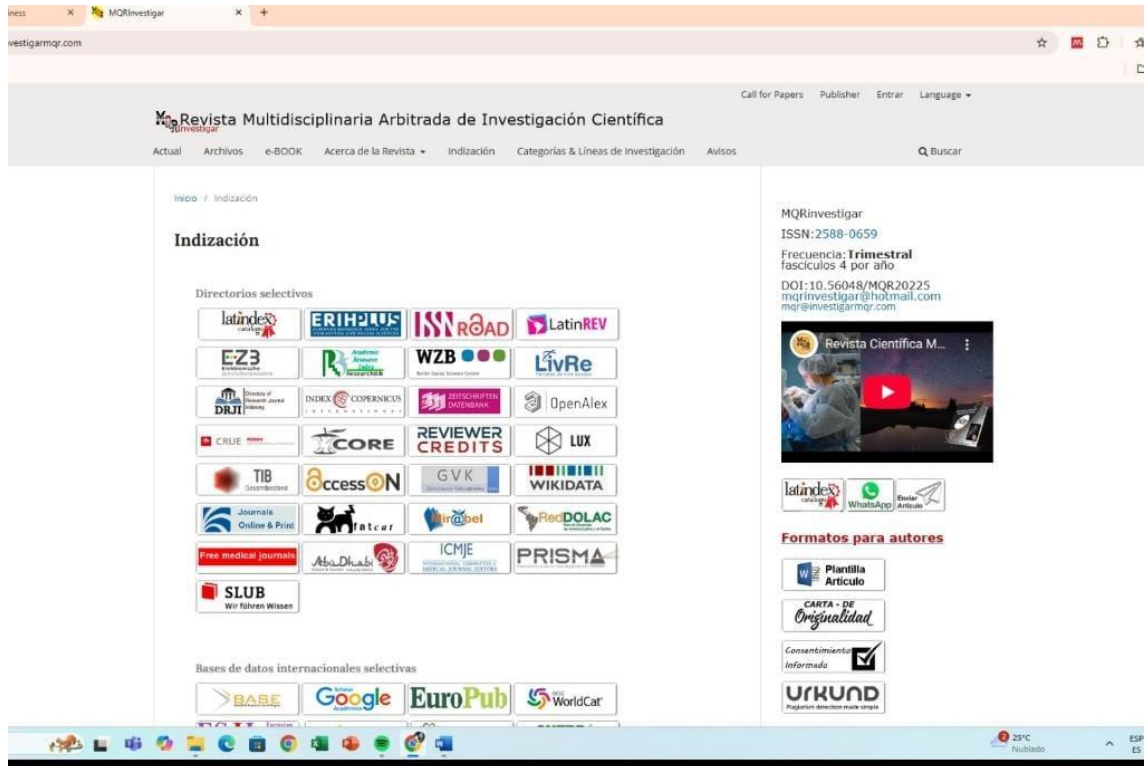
iness × MQRInvestigar × +

vestigarmqr.com

Call for Papers Publisher Entrar Language ▾

MQRInvestigar Revista Multidisciplinaria Arbitrada de Investigación Científica

Actual Archivos e-BOOK Acerca de la Revista ▾ Indización Categorías & Líneas de Investigación Avisos Buscar

Inicio / Indización

Indización

Directorios selectivos

latindex catálogo 2.0
ERIHPLUS
ISSN ROAD
LatinREV
EZB
Academic Resource Index ResearchBib
WZB
LivRe
DRJI Directory of Research Journal Indexing
INDEX COPERNICUS INTERNATIONAL
ZEITSCHRIFTEN DATENBANK
OpenAlex
CRUE
CORE
REVIEWER CREDITS
LUX
TIB
AccesON
GVK
WIKIDATA
Journals Online & Print
fatcat
Mir@bel
RedDOLAC
Free medical journals
AbaDhabi
ICMJE INTERNATIONAL COMMITTEE of MEDICAL JOURNAL EDITORS
PRISMA
SLUB Wir führen Wissen

Bases de datos internacionales selectivas

BASE
Google Académico
EuroPub
WorldCat

MQRinvestigar
ISSN: 2588-0659
Frecuencia: Trimestral
fascículos 4 por año
DOI: 10.56048/MQR20225
mqrinvestigar@hotmail.com
mqr@investigarmqr.com

Revista Científica M...

latindex catálogo 2.0
WhatsApp
Enviar Artículo

Formatos para autores

Plantilla Artículo
CARTA - DE Originalidad
Consentimiento Informado
URKUND Plagiarism detection made simple

25°C Nublado
ESP ES